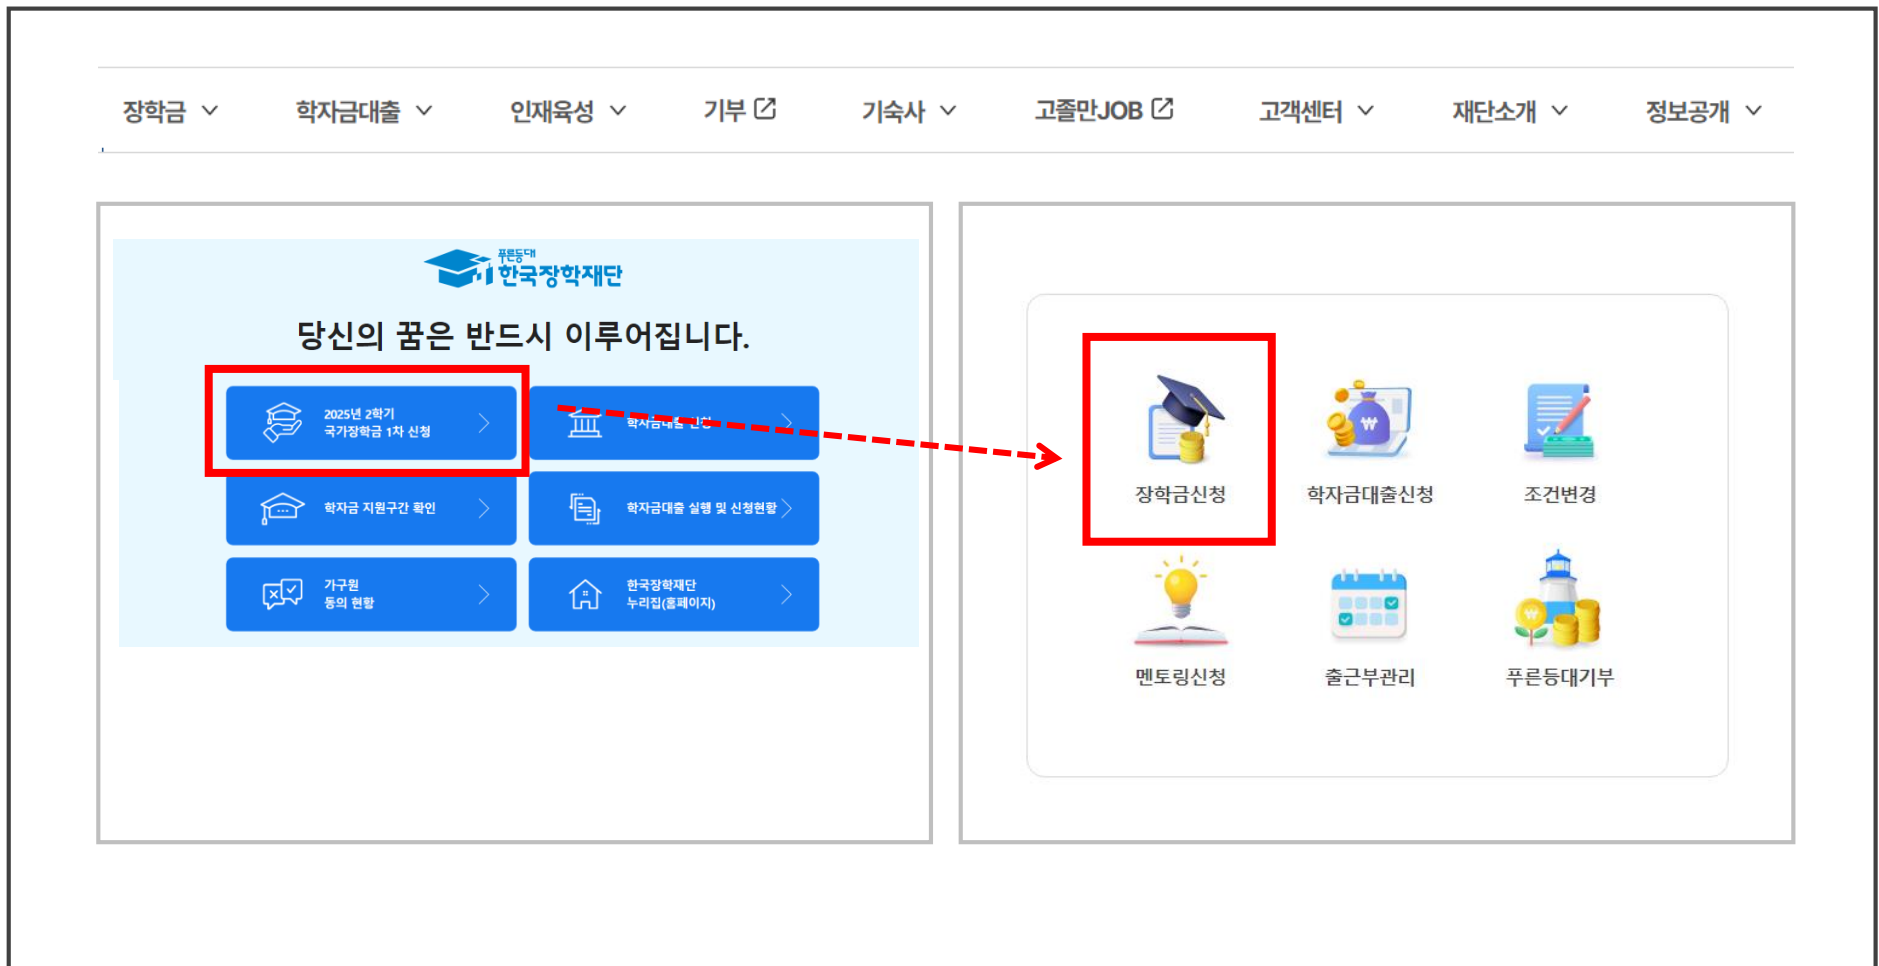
장학금 학자금대출 인재육성 기부 기숙사 고졸만JOB 고객센터 재단소개 정보공개

푸른등대 한국장학재단

당신의 꿈은 반드시 이루어집니다.

2025년 2학기 국가장학금 1차 신청

학자금대출 신청

학자금 지원구간 확인

학자금대출 실행 및 신청현황

가구원 동의 현황

한국장학재단 누리집(홈페이지)

장학금신청

학자금대출신청

조건변경

멘토링신청

출근부관리

푸른등대기부